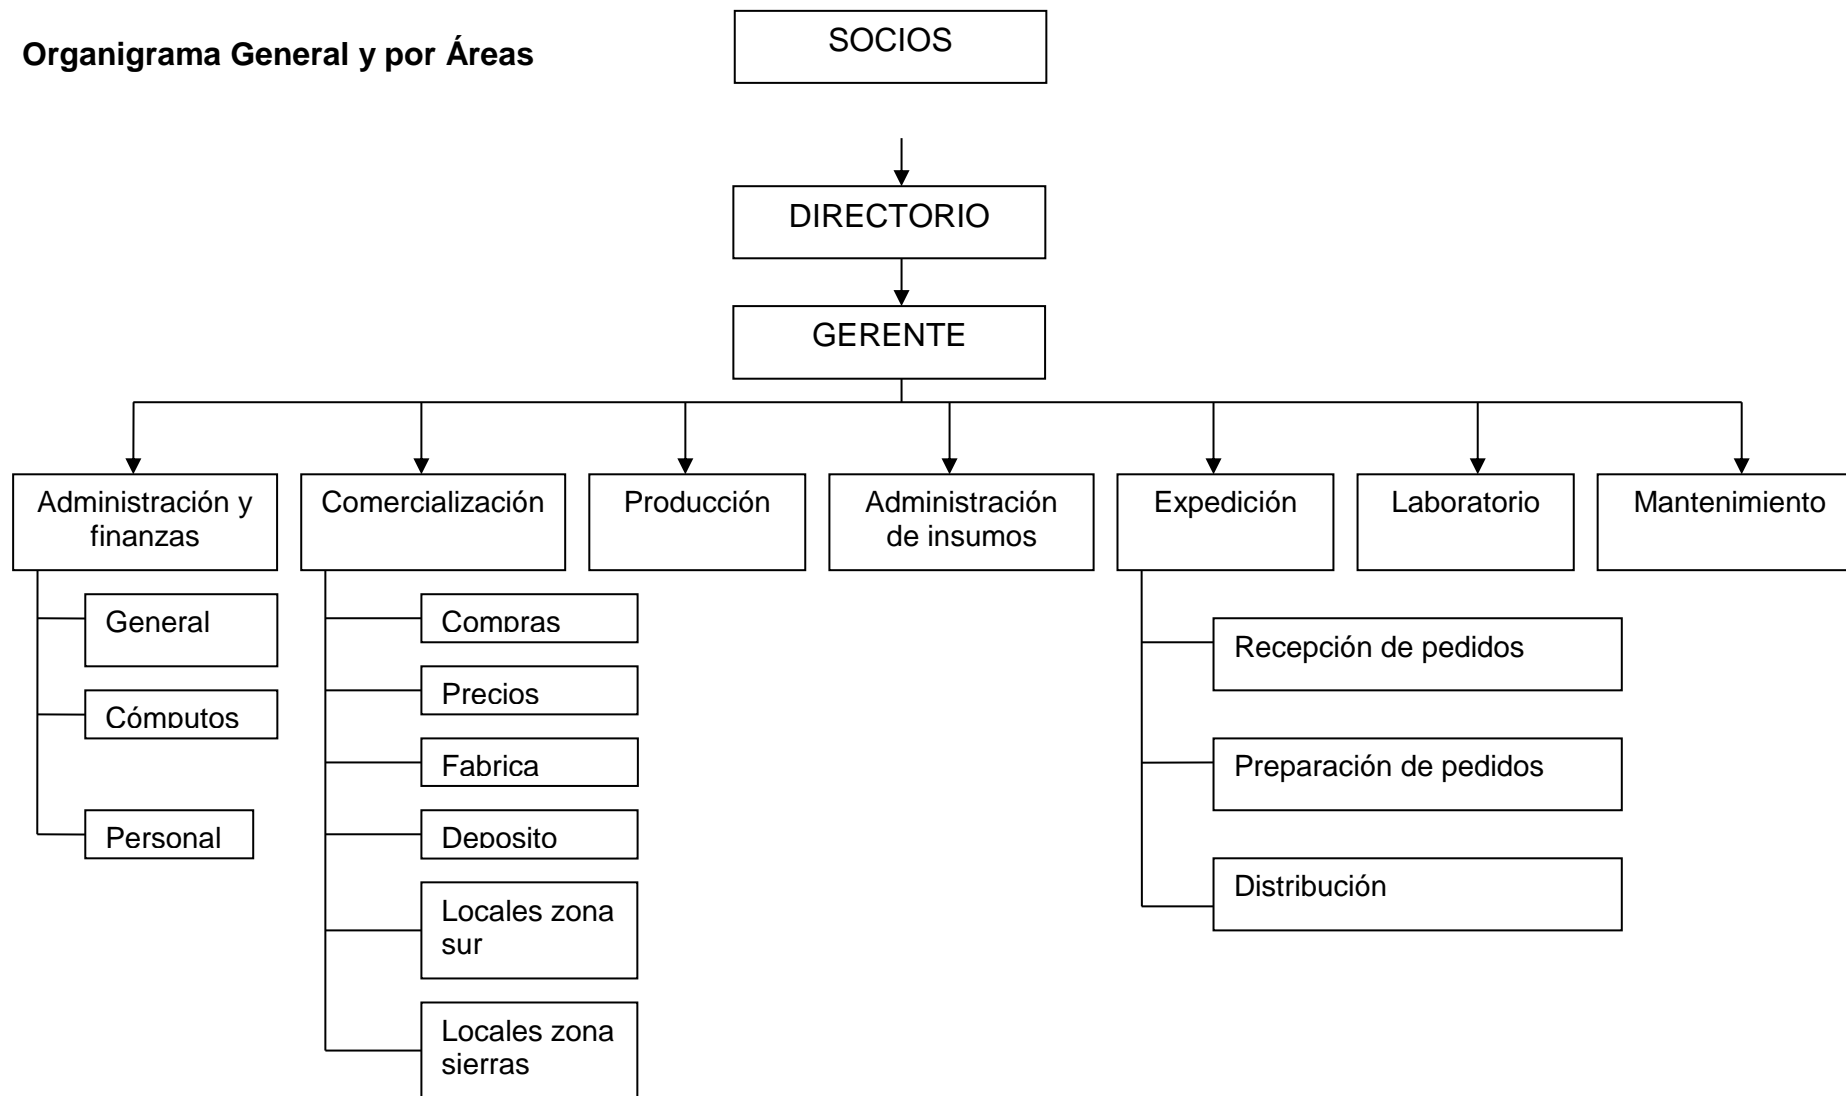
Organigrama General y por Áreas

SOCIOS

DIRECTORIO

GERENTE

Administración y finanzas

Comercialización

Producción

Administración de insumos

Expedición

Laboratorio

Mantenimiento

General

Cómputos

Personal

Compras

Precios

Fabrica

Deposito

Locales zona sur

Locales zona sierras

Recepción de pedidos

Preparación de pedidos

Distribución